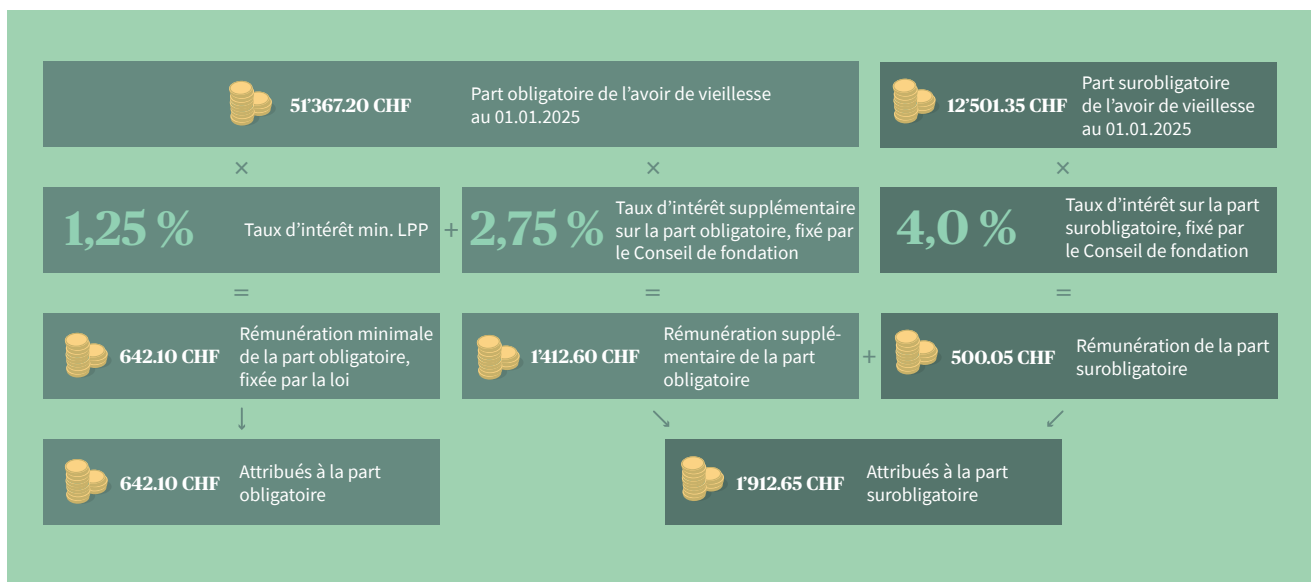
51'367.20 CHF Part obligatoire de l'avoir de vieillesse au 01.01.2025

12'501.35 CHF Part surobligatoire de l'avoir de vieillesse au 01.01.2025

×

×

×

1,25 % Taux d'intérêt min. LPP

+

2,75 % Taux d'intérêt supplémentaire sur la part obligatoire, fixé par le Conseil de fondation

4,0 % Taux d'intérêt sur la part surobligatoire, fixé par le Conseil de fondation

=

=

=

642.10 CHF Rémunération minimale de la part obligatoire, fixée par la loi

1'412.60 CHF Rémunération supplémentaire de la part obligatoire

+

500.05 CHF Rémunération de la part surobligatoire

↓

↘

↙

642.10 CHF Attribués à la part obligatoire

1'912.65 CHF Attribués à la part surobligatoire